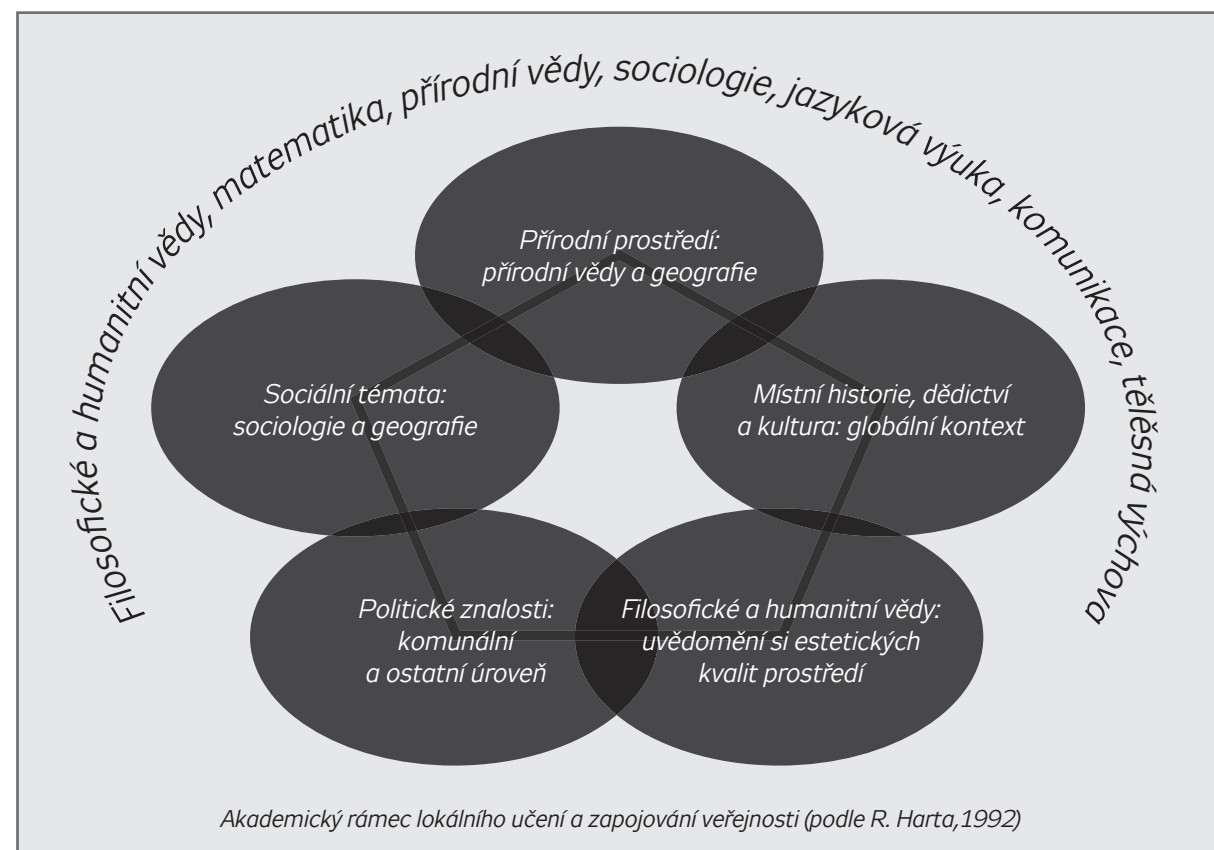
Filosofické a humanitní vědy, matematika, přírodní vědy, sociologie, jazyková výuka, komunikace, tělěsná výchova

Přírodní prostředí: přírodní vědy a geografie

Sociální témata: sociologie a geografie

Místní historie, dědictví a kultura: globální kontext

Politické znalosti: komunální a ostatní úroveň

Filosofické a humanitní vědy: uvědomění si estetických kvalit prostředí

Akademický rámec lokálního učení a zapojování veřejnosti (podle R. Harta,1992)